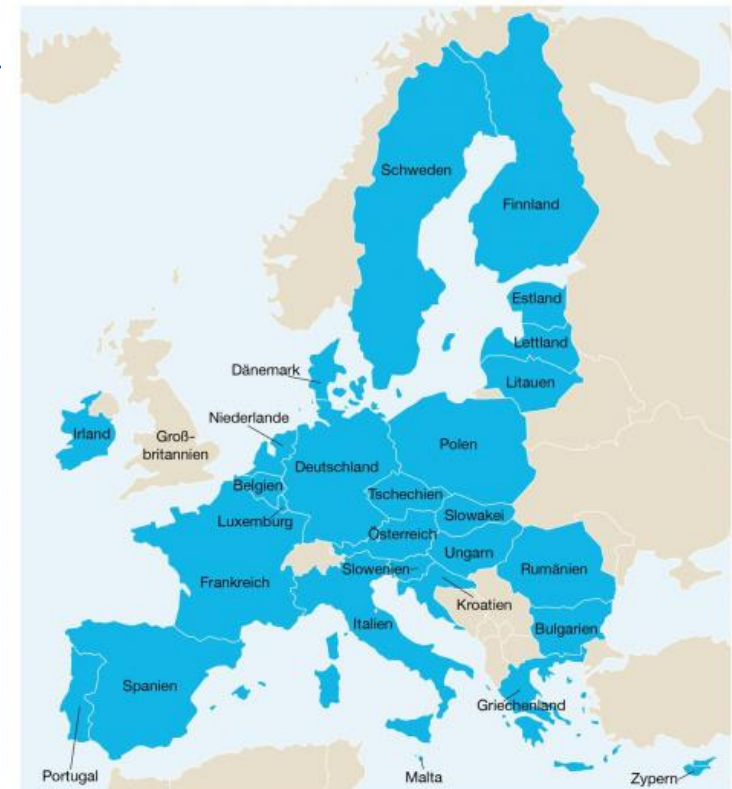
Schweden
Finnland
Estland
Lettland
Litauen
Dänemark
Niederlande
Irland
Groß-britannien
Polen
Deutschland
Belgien
Tschechien
Luxemburg
Slowakei
Österreich
Ungarn
Rumänien
Frankreich
Slowenien
Kroatien
Italien
Bulgarien
Spanien
Griechenland
Portugal
Malta
Zypern